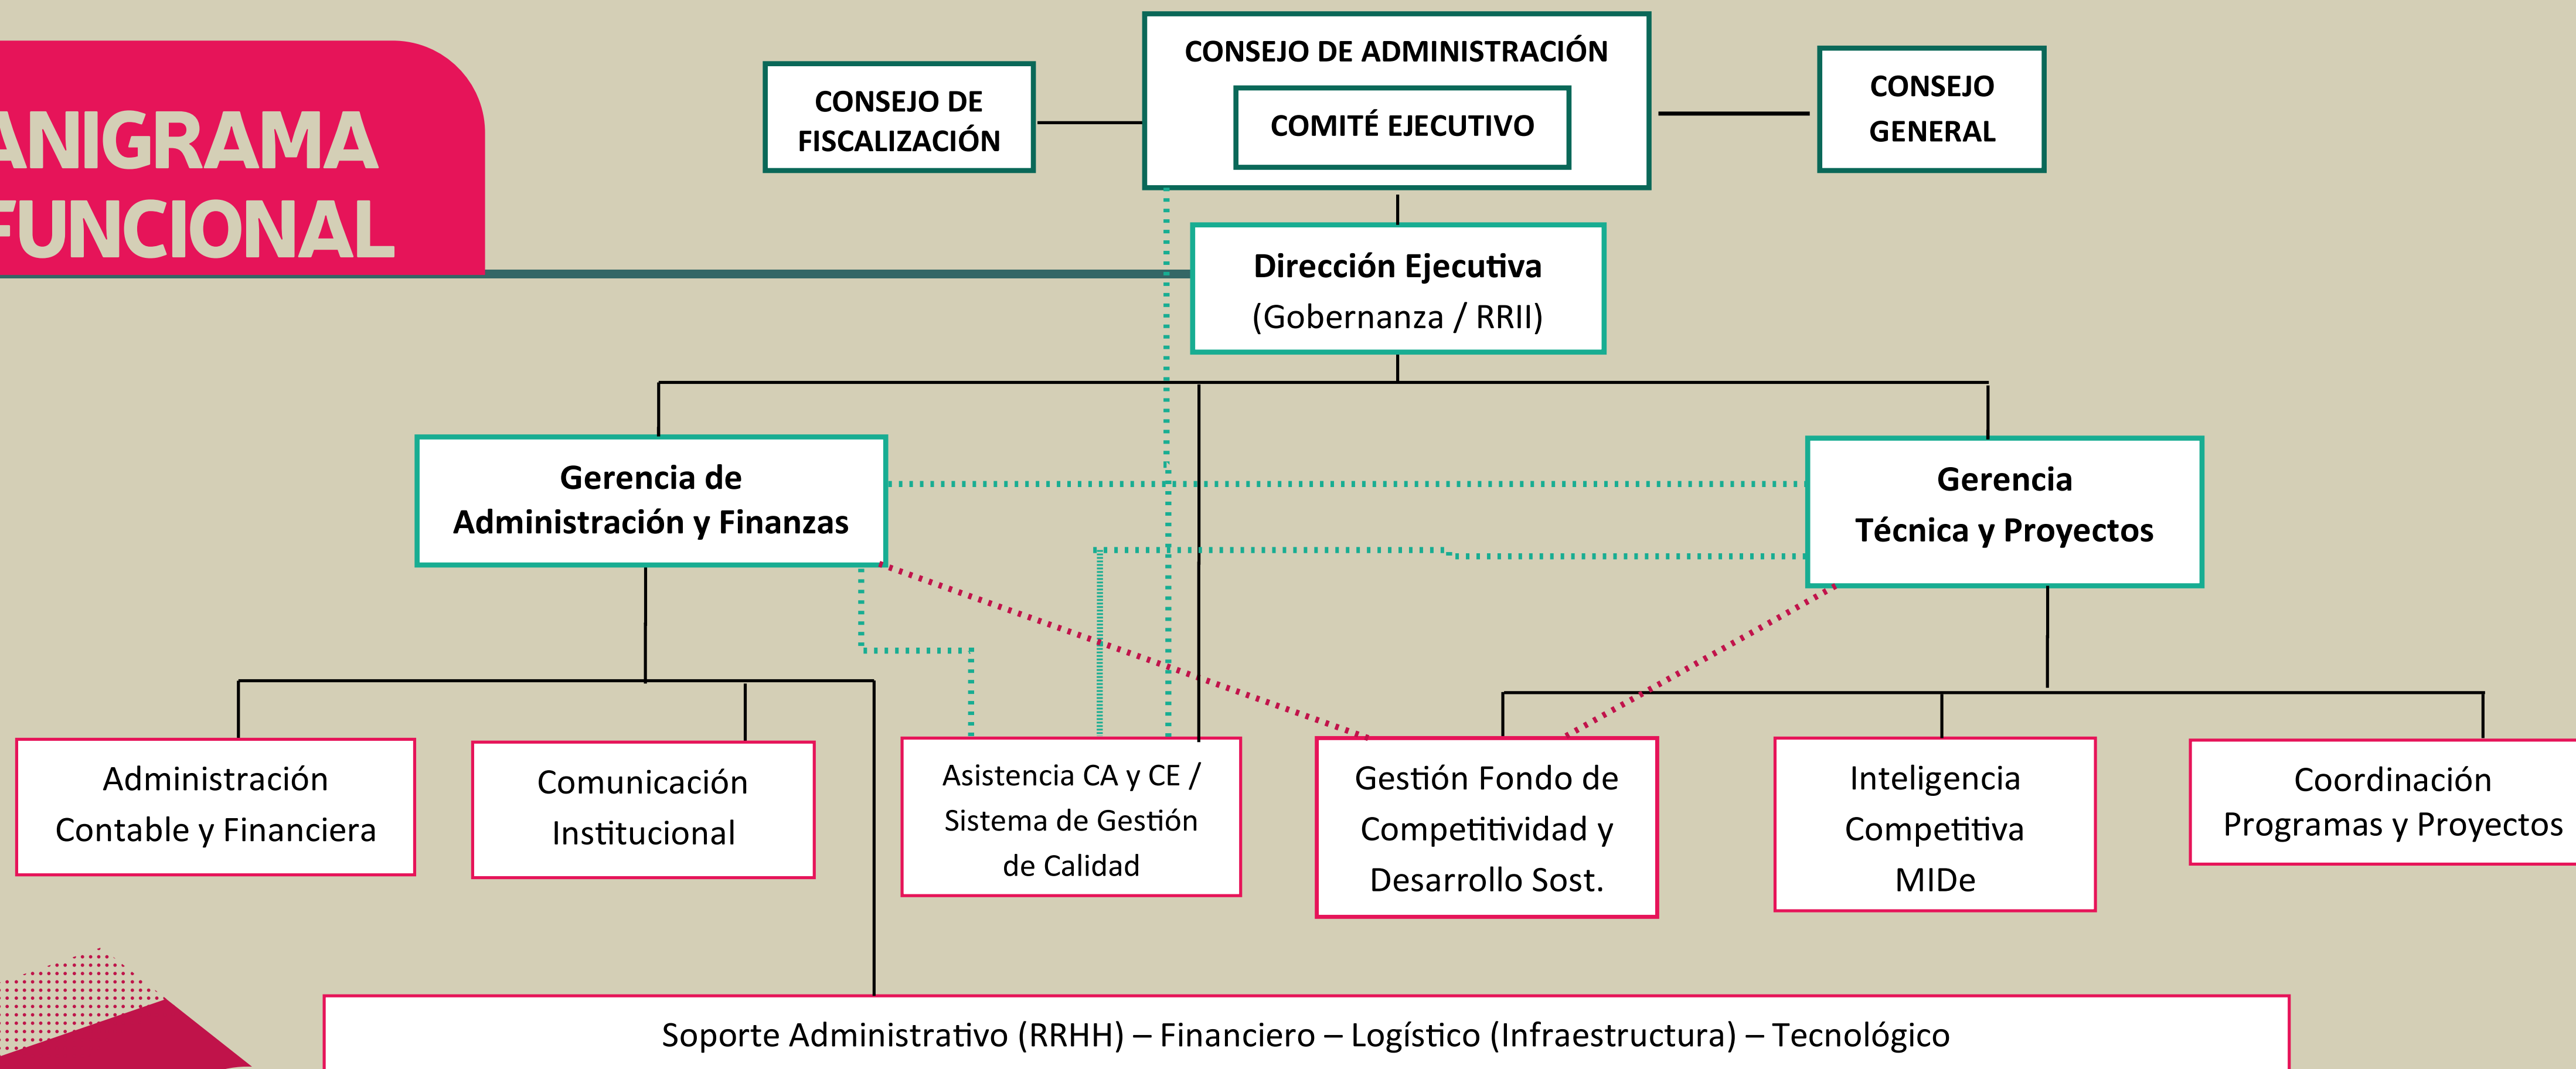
ANIGRAMA FUNCIONAL

CONSEJO DE FISCALIZACIÓN

CONSEJO DE ADMINISTRACIÓN

COMITÉ EJECUTIVO

CONSEJO GENERAL

Dirección Ejecutiva
(Gobernanza / RRII)

Gerencia de Administración y Finanzas

Gerencia Técnica y Proyectos

Administración Contable y Financiera

Comunicación Institucional

Asistencia CA y CE / Sistema de Gestión de Calidad

Gestión Fondo de Competitividad y Desarrollo Sost.

Inteligencia Competitiva MIDe

Coordinación Programas y Proyectos

Soporte Administrativo (RRHH) – Financiero – Logístico (Infraestructura) – Tecnológico